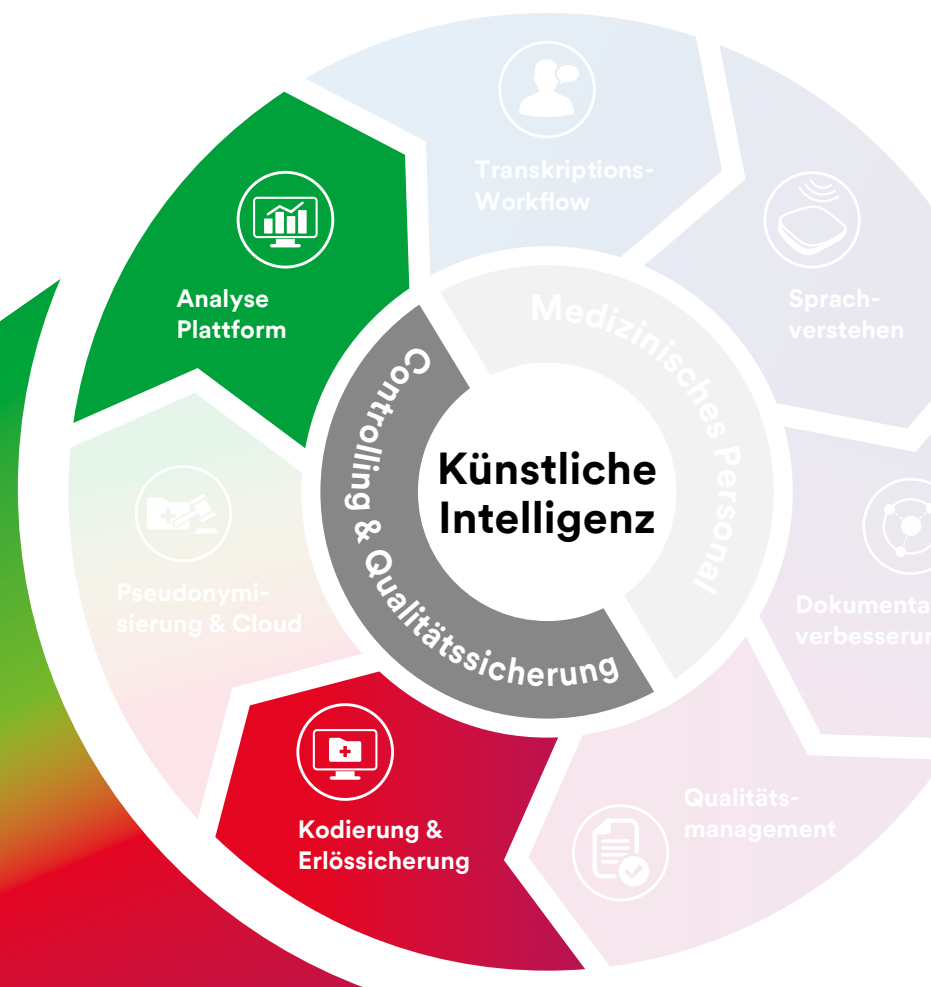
Transkriptions-Workflow

Sprachverstehen

Dokumenta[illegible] verbesseru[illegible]

Qualitätsmanagement

Kodierung & Erlössicherung

Pseudonymisierung & Cloud

Analyse Plattform

Medizinisches Personal

Controlling & Qualitätssicherung

Künstliche Intelligenz